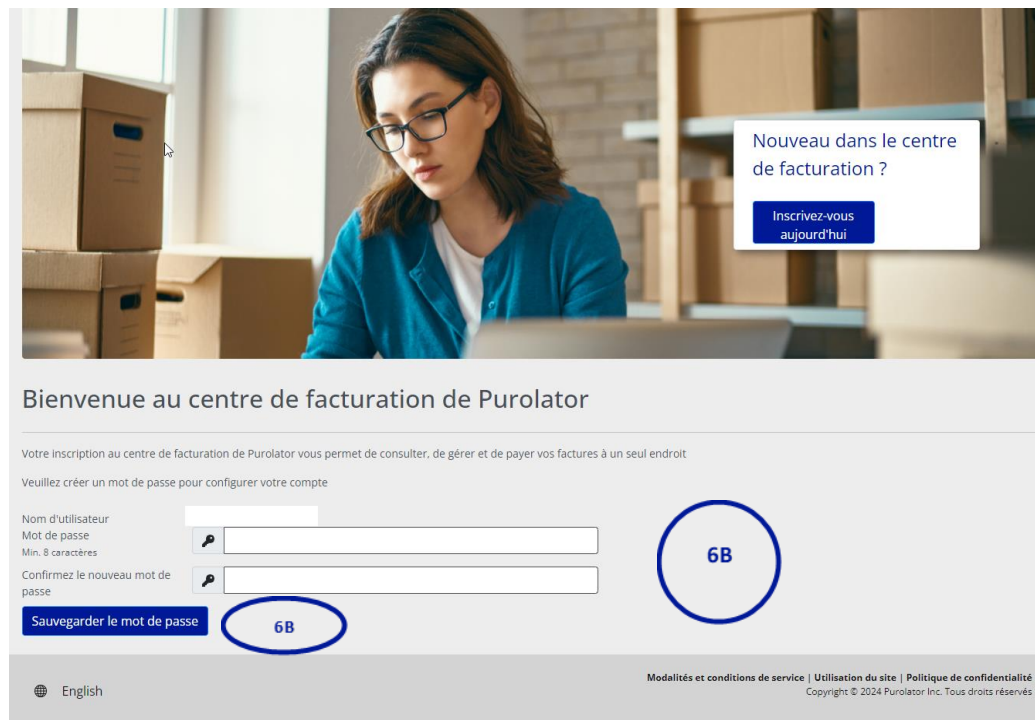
Nouveau dans le centre de facturation ?

Inscrivez-vous aujourd'hui

Bienvenue au centre de facturation de Purolator

Votre inscription au centre de facturation de Purolator vous permet de consulter, de gérer et de payer vos factures à un seul endroit

Veuillez créer un mot de passe pour configurer votre compte

Nom d'utilisateur
Mot de passe
Min. 8 caractères
Confirmez le nouveau mot de passe

6B

Sauvegarder le mot de passe

6B

English

Modalités et conditions de service | Utilisation du site | Politique de confidentialité
Copyright © 2024 Purolator Inc. Tous droits réservés